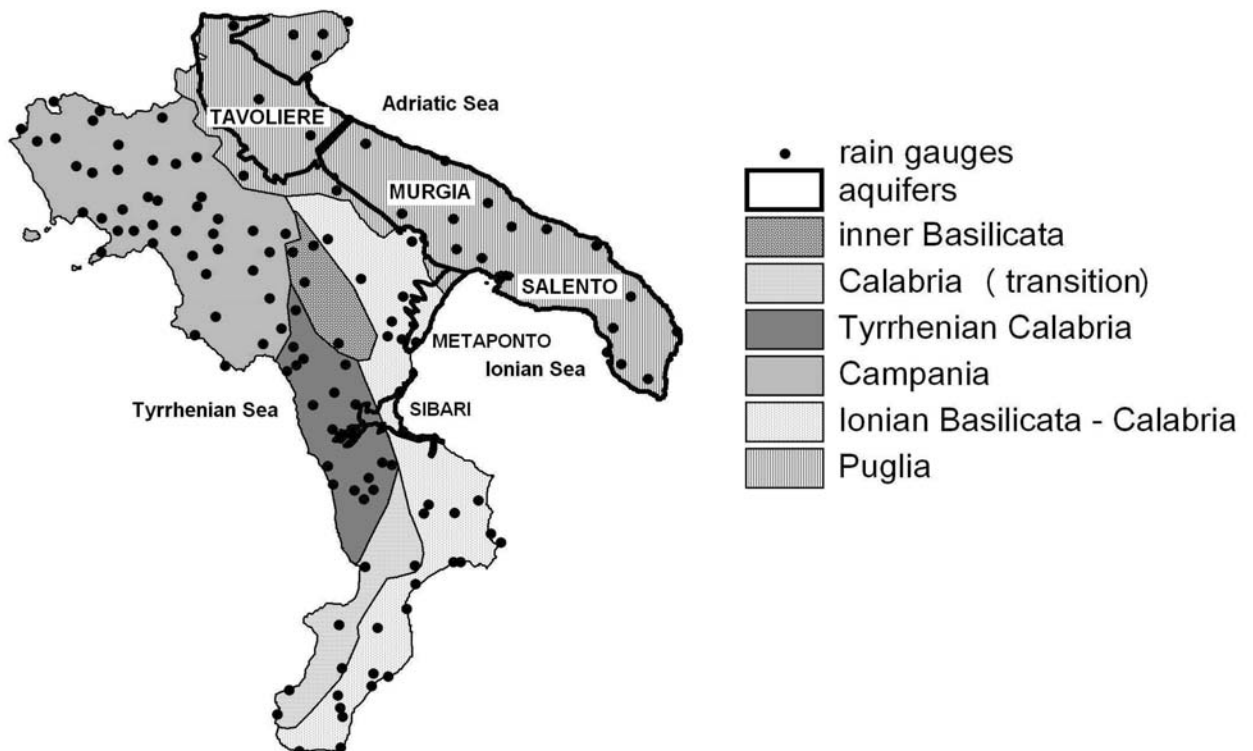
TAVOLIERE
Adriatic Sea
MURGIA
SALENTO
METAPONTO
Ionian Sea
Tyrrhenian Sea
SIBARI

rain gauges
aquifers
inner Basilicata
Calabria ( transition)
Tyrrhenian Calabria
Campania
Ionian Basilicata - Calabria
Puglia